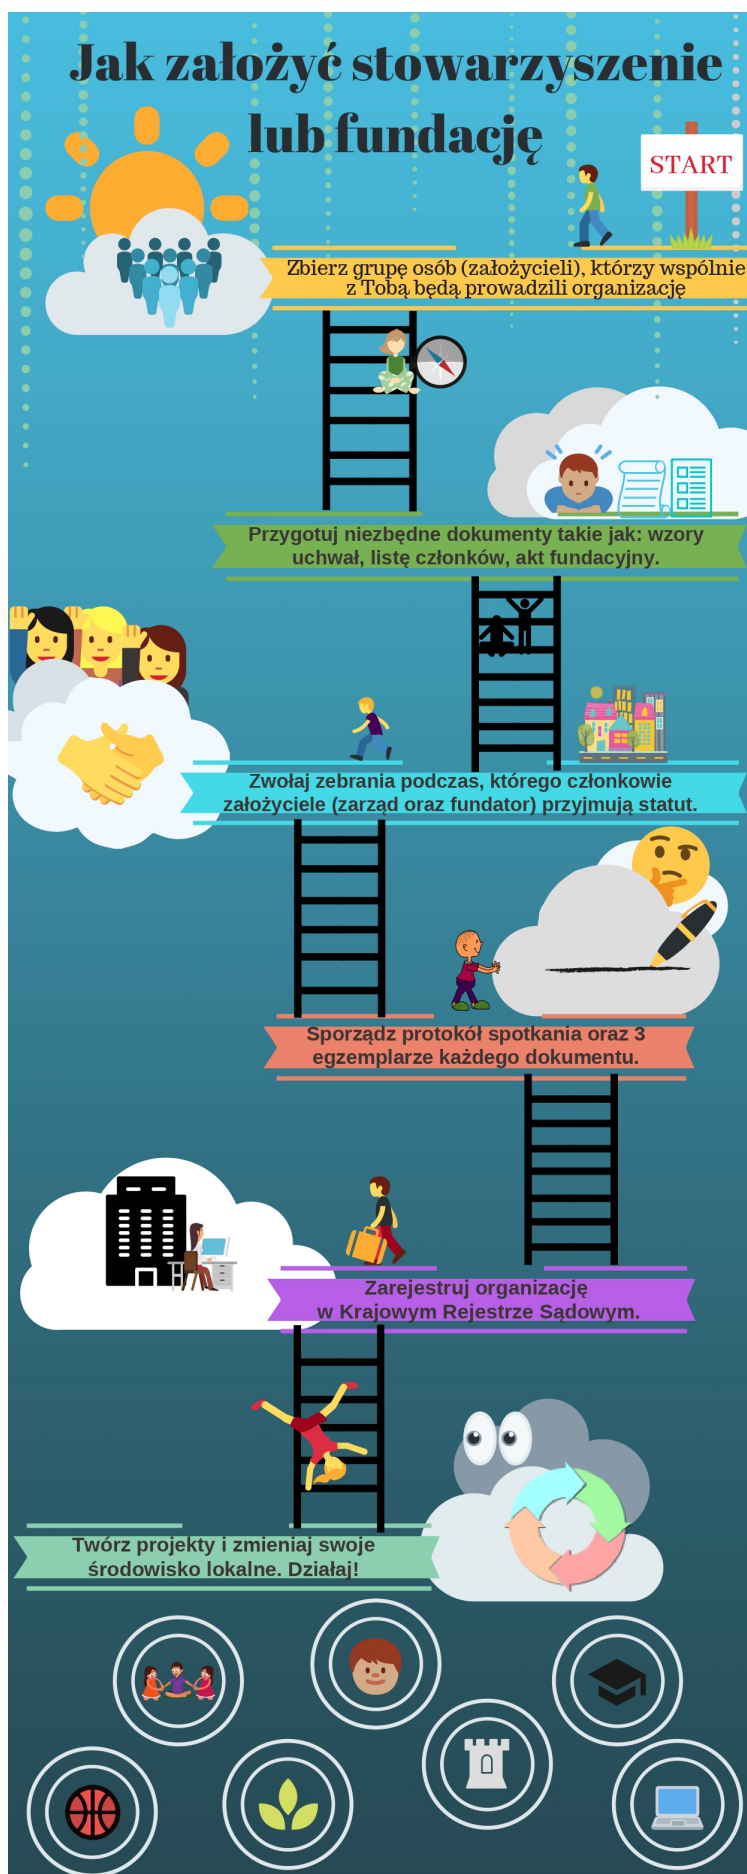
Jak założyć stowarzyszenie lub fundację

START

Zbierz grupę osób (założycieli), którzy wspólnie z Tobą będą prowadzili organizację

Przygotuj niezbędne dokumenty takie jak: wzory uchwał, listę członków, akt fundacyjny.

Zwołaj zebrania podczas, którego członkowie założyciele (zarząd oraz fundator) przyjmują statut.

Sporządź protokół spotkania oraz 3 egzemplarze każdego dokumentu.

Zarejestruj organizację w Krajowym Rejestrze Sądowym.

Twórz projekty i zmieniaj swoje środowisko lokalne. Działaj!